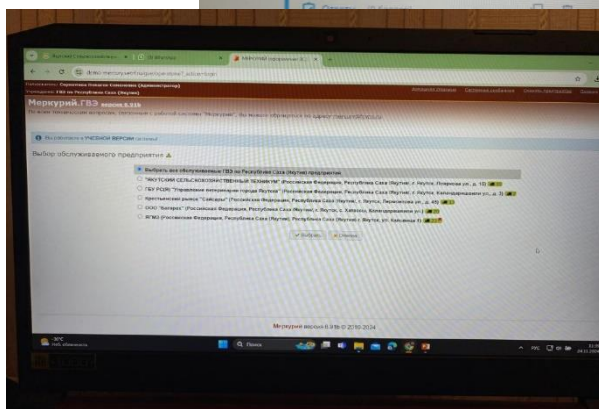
Меркурий.ГВЭ

Вы работаете в УЧЕБНОЙ ВЕРСИИ системы!

Выбор обслуживаемого предприятия

Выбрать все обслуживаемые ГВЭ по Республике Саха (Якутия) предприятия

"ЯКУТСКИЙ СЕЛЬСКОХОЗЯЙСТВЕННЫЙ ТЕХНИКУМ" (Российская Федерация, Республика Саха (Якутия), г. Якутск, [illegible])

ГБУ РС(Я) "Управление ветеринарии города Якутска" (Российская Федерация, Республика Саха (Якутия), г. Якутск, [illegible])

Крестьянский рынок "Сайсары" (Российская Федерация, Республика Саха (Якутия), г. Якутск, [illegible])

ООО "Капитал" (Российская Федерация, Республика Саха (Якутия), г. Якутск, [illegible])

ЯГМЗ (Российская Федерация, Республика Саха (Якутия), г. Якутск, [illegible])

Выбрать

Отмена

Меркурий версия 8.31b © 2010-2024

-30°C

Поиск